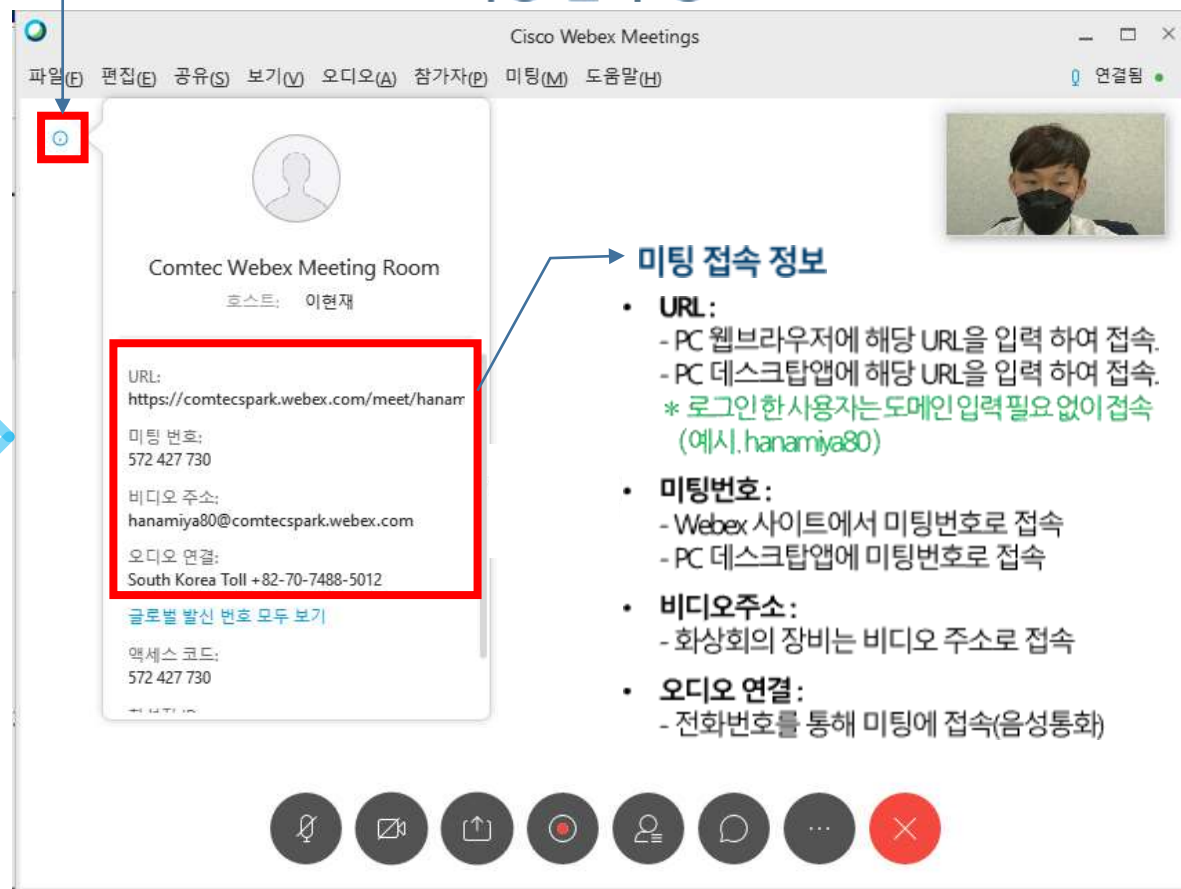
Cisco Webex Meetings

파일(F) 편집(E) 공유(S) 보기(V) 오디오(A) 참가자(P) 미팅(M) 도움말(H)

연결됨

Comtec Webex Meeting Room

호스트: 이현재

URL:
https://comtecspark.webex.com/meet/hanam

미팅 번호:
572 427 730

비디오 주소:
hanamiya80@comtecspark.webex.com

오디오 연결:
South Korea Toll +82-70-7488-5012

글로벌 발신 번호 모두 보기

액세스 코드:
572 427 730

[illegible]

미팅 접속 정보

• URL :
- PC 웹브라우저에 해당 URL을 입력 하여 접속.
- PC 데스크탑앱에 해당 URL을 입력 하여 접속.
* 로그인한 사용자는 도메인 입력 필요 없이 접속 (예시. hanamiya80)

• 미팅번호 :
- Webex 사이트에서 미팅번호로 접속
- PC 데스크탑앱에 미팅번호로 접속

• 비디오주소 :
- 화상회의 장비는 비디오 주소로 접속

• 오디오 연결 :
- 전화번호를 통해 미팅에 접속(음성통화)